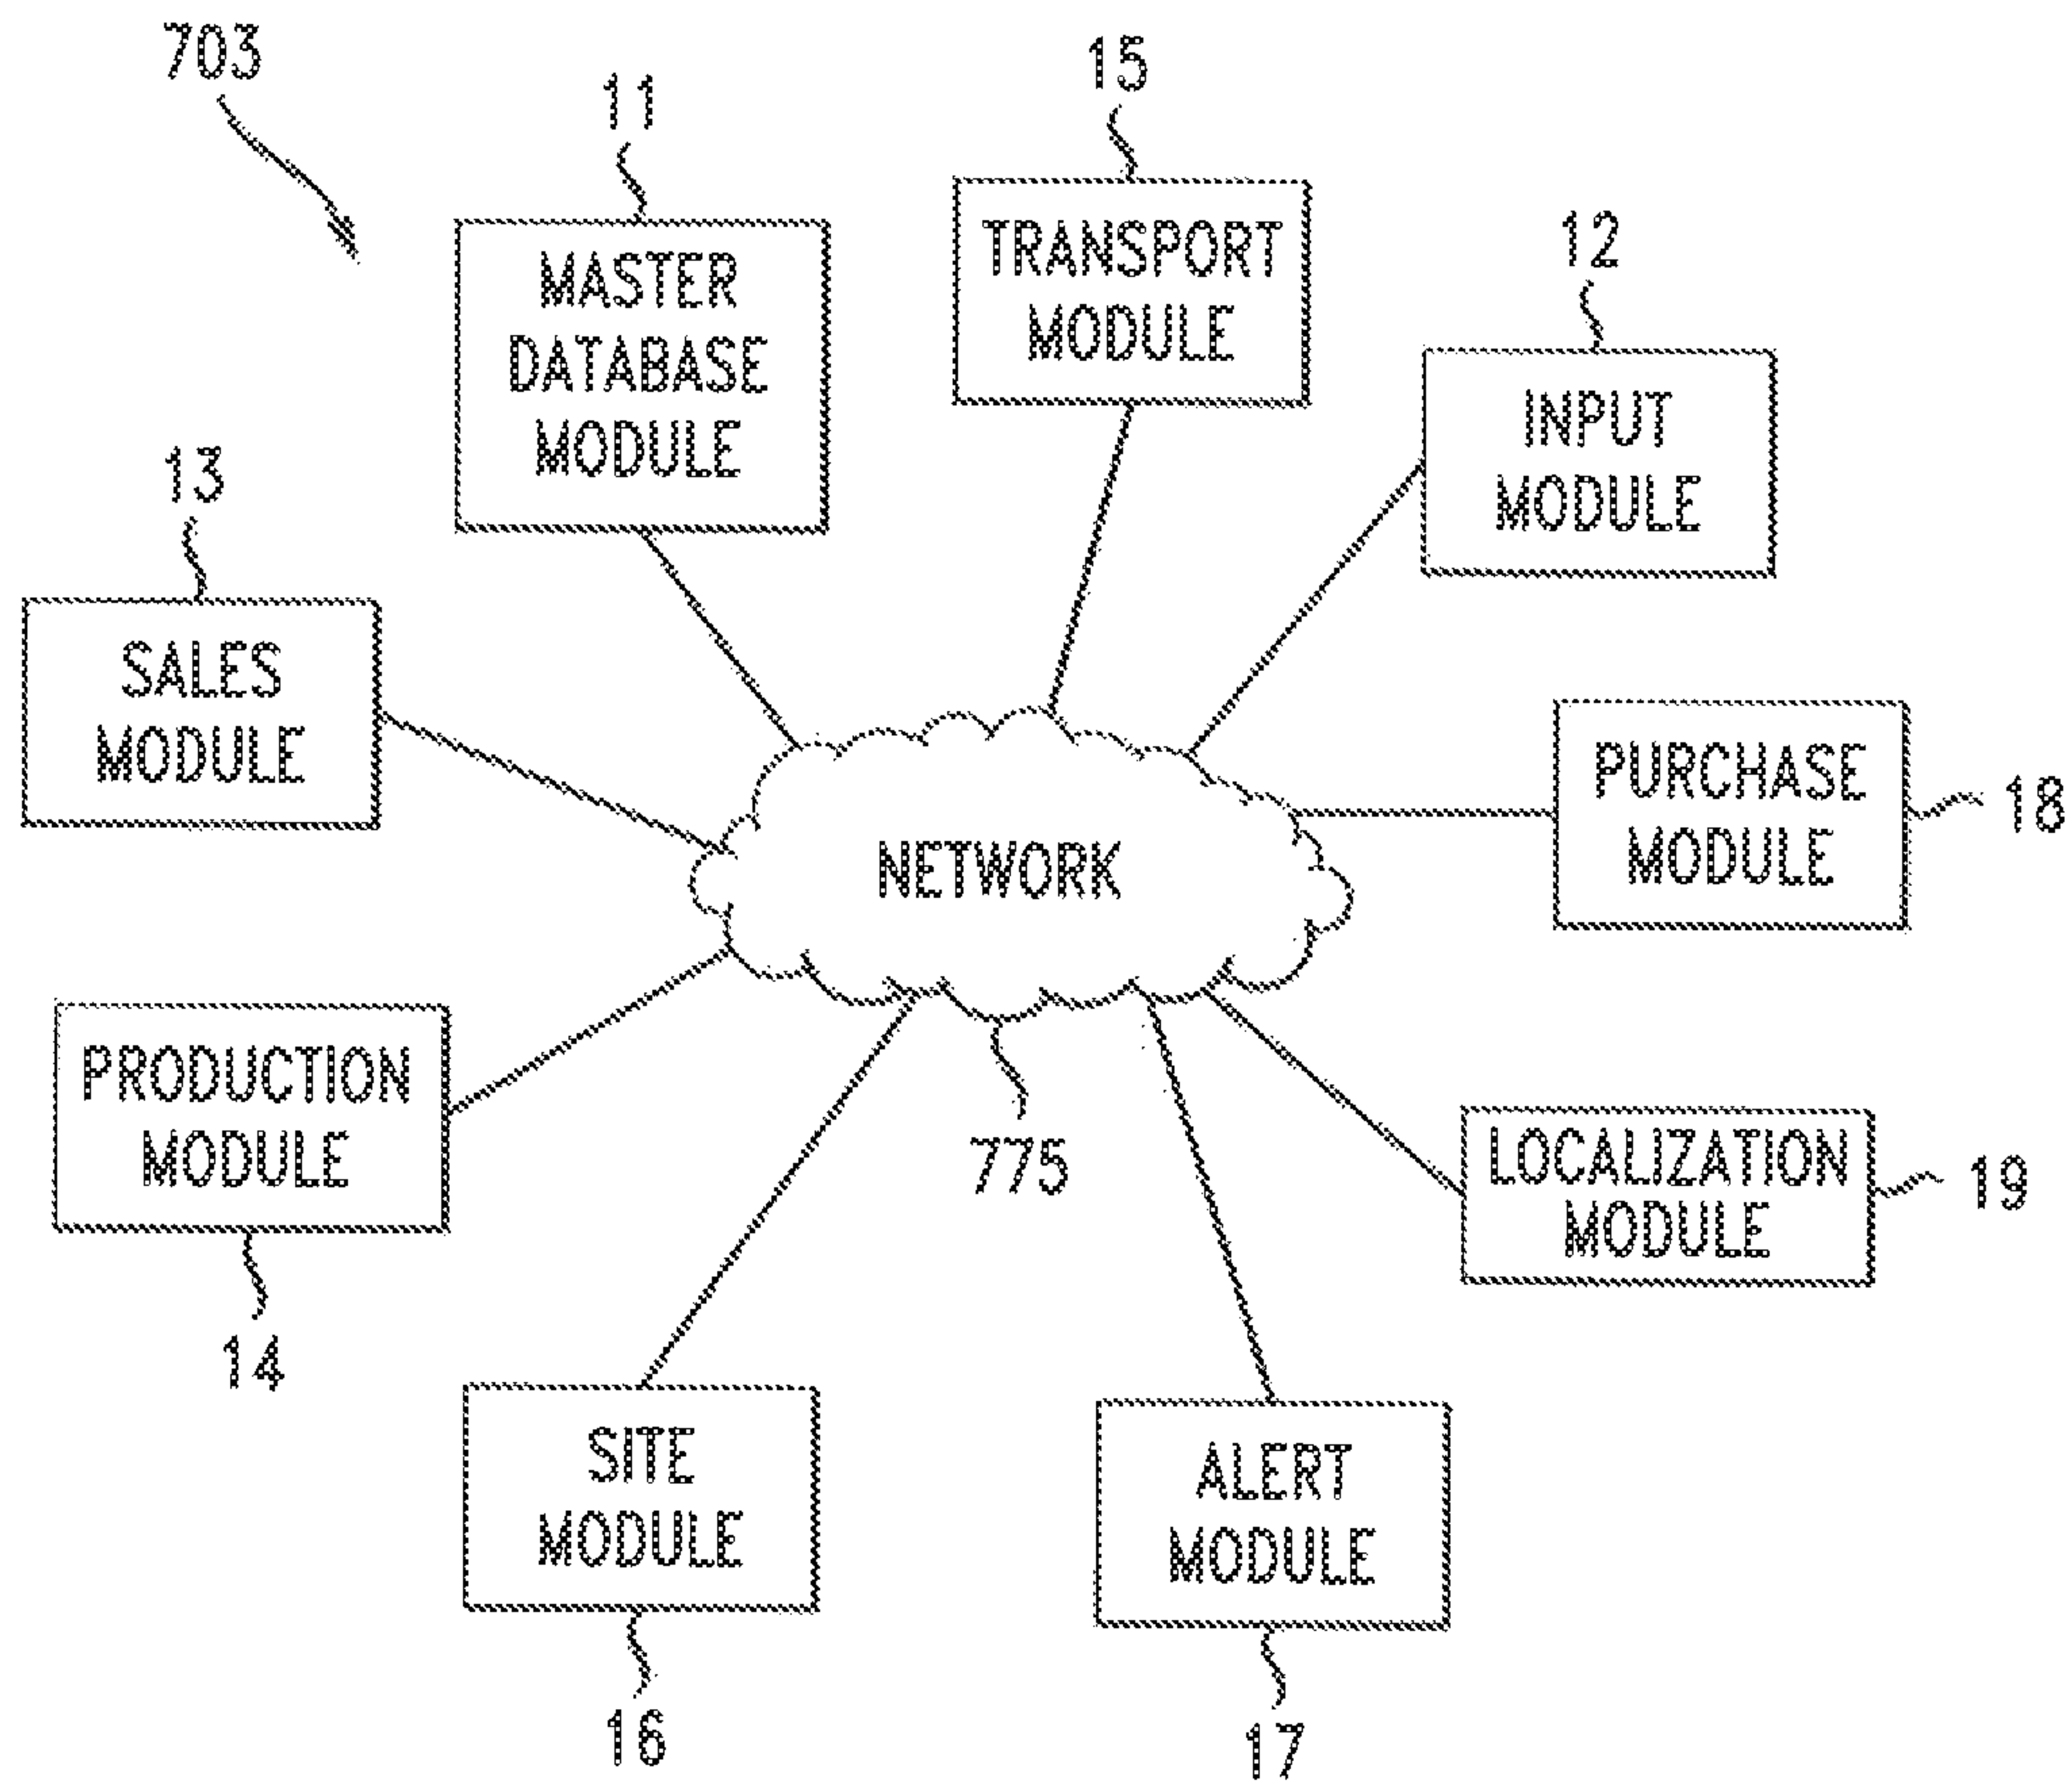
703

11

MASTER DATABASE MODULE

15

TRANSPORT MODULE

12

INPUT MODULE

13

SALES MODULE

PURCHASE MODULE

18

NETWORK

PRODUCTION MODULE

14

775

LOCALIZATION MODULE

19

SITE MODULE

16

ALERT MODULE

17